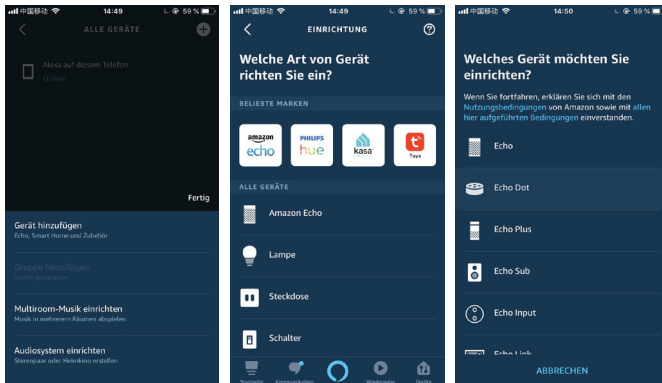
中国移动 14:49 59 %

ALLE GERÄTE

Alexa auf diesem Telefon
Online

Fertig

Gerät hinzufügen
Echo, Smart Home und Zubehör

Gruppe hinzufügen
Geräte gruppieren

Multiroom-Musik einrichten
Musik in mehreren Räumen abspielen

Audiosystem einrichten
Stereopaar oder Heimkino erstellen

中国移动 14:49 59 %

EINRICHTUNG

Welche Art von Gerät richten Sie ein?

BELIEBTE MARKEN

amazon echo
PHILIPS hue
kasa
Tuya

ALLE GERÄTE

Amazon Echo

Lampe

Steckdose

Schalter

Startseite Kommunikation Wiedergabe Geräte

中国移动 14:50 59 %

Welches Gerät möchten Sie einrichten?

Wenn Sie fortfahren, erklären Sie sich mit den Nutzungsbedingungen von Amazon sowie mit allen hier aufgeführten Bedingungen einverstanden.

Echo

Echo Dot

Echo Plus

Echo Sub

Echo Input

Echo Link

ABBRECHEN